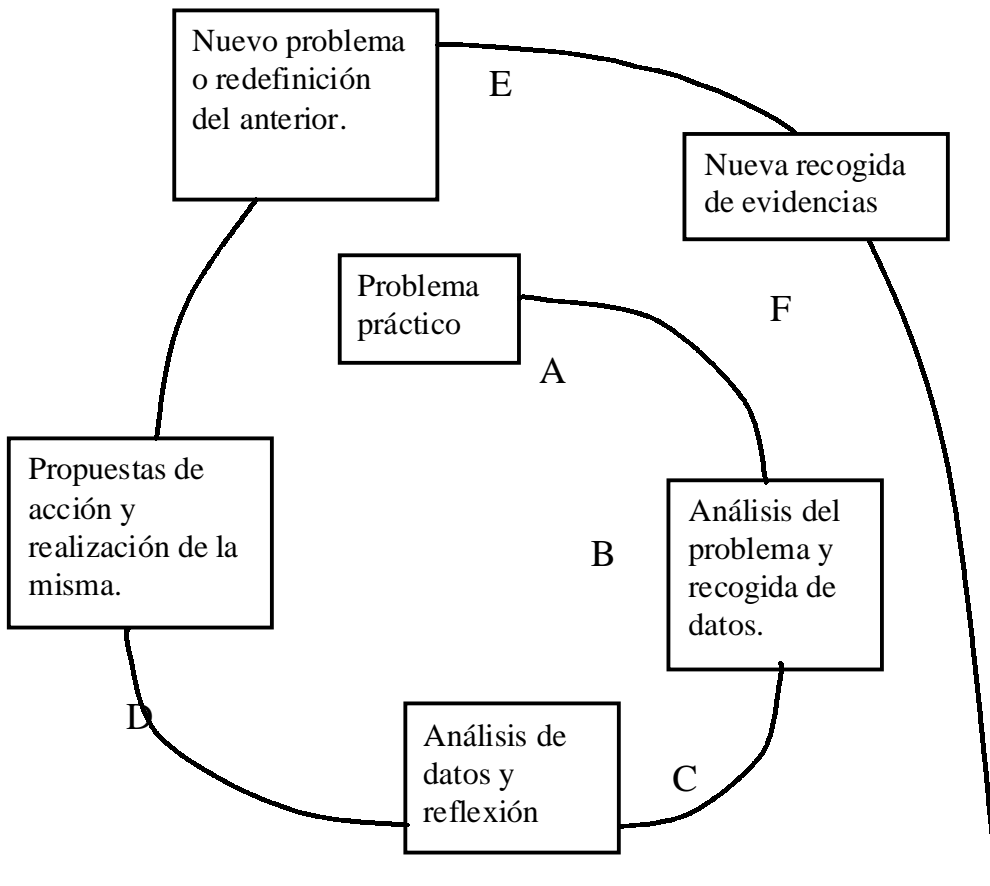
Nuevo problema o redefinición del anterior.

E

Nueva recogida de evidencias

Problema práctico

F

A

Propuestas de acción y realización de la misma.

B

Análisis del problema y recogida de datos.

D

Análisis de datos y reflexión

C